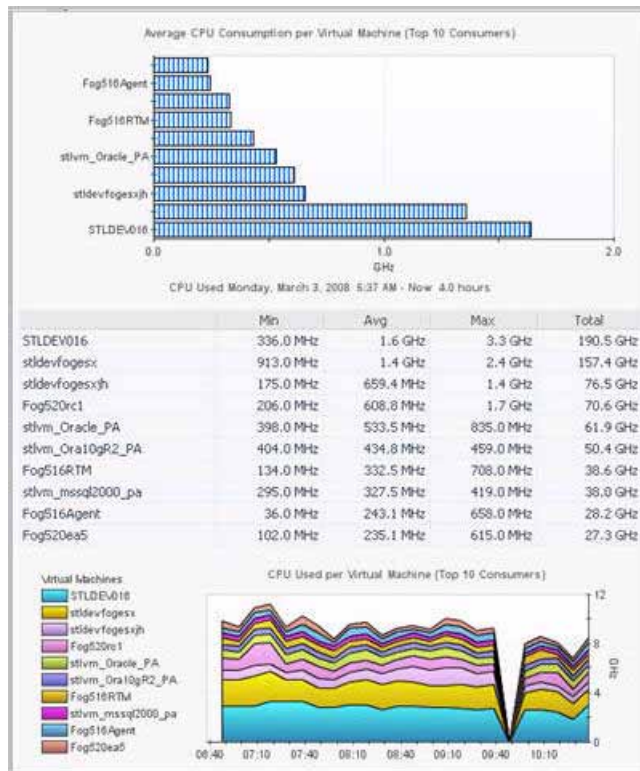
Average CPU Consumption per Virtual Machine (Top 10 Consumers)

Fog516Agent
Fog516RTM
stlvm_Oracle_PA
stldevfogesxjh
STLDEV016

0.0
1.0
2.0
GHz

CPU Used Monday, March 3, 2008 5:37 AM - Now 4.0 hours

| | Min | Avg | Max | Total |
|---|---|---|---|---|
| STLDEV016 | 336.0 MHz | 1.6 GHz | 3.3 GHz | 190.5 GHz |
| stldevfogesx | 913.0 MHz | 1.4 GHz | 2.4 GHz | 157.4 GHz |
| stldevfogesxjh | 175.0 MHz | 659.4 MHz | 1.4 GHz | 76.5 GHz |
| Fog520rc1 | 206.0 MHz | 608.8 MHz | 1.7 GHz | 70.6 GHz |
| stlvm_Oracle_PA | 398.0 MHz | 533.5 MHz | 835.0 MHz | 61.9 GHz |
| stlvm_Ora10gR2_PA | 404.0 MHz | 434.8 MHz | 459.0 MHz | 50.4 GHz |
| Fog516RTM | 134.0 MHz | 332.5 MHz | 708.0 MHz | 38.6 GHz |
| stlvm_mssql2000_pa | 295.0 MHz | 327.5 MHz | 419.0 MHz | 38.0 GHz |
| Fog516Agent | 36.0 MHz | 243.1 MHz | 658.0 MHz | 28.2 GHz |
| Fog520ea5 | 102.0 MHz | 235.1 MHz | 615.0 MHz | 27.3 GHz |

Virtual Machines
STLDEV016
stldevfogesx
stldevfogesxjh
Fog520rc1
stlvm_Oracle_PA
stlvm_Ora10gR2_PA
Fog516RTM
stlvm_mssql2000_pa
Fog516Agent
Fog520ea5

CPU Used per Virtual Machine (Top 10 Consumers)

12
8
4
0
GHz

06:40 07:10 07:40 08:10 08:40 09:10 09:40 10:10